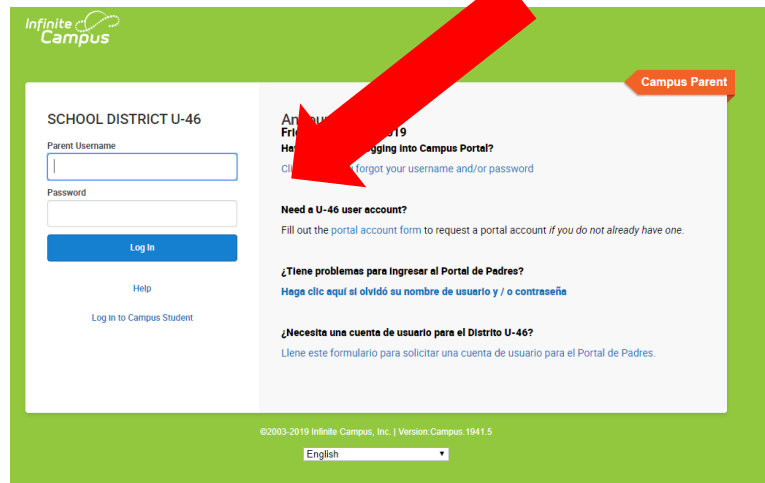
Infinite Campus

Campus Parent

SCHOOL DISTRICT U-46

Parent Username

Password

Log In

Help

Log in to Campus Student

An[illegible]
Fri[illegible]019
Ha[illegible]gging into Campus Portal?
Cli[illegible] forgot your username and/or password

Need a U-46 user account?
Fill out the portal account form to request a portal account *if you do not already have one*.

¿Tiene problemas para ingresar al Portal de Padres?
Haga clic aquí si olvidó su nombre de usuario y / o contraseña

¿Necesita una cuenta de usuario para el Distrito U-46?
Llene este formulario para solicitar una cuenta de usuario para el Portal de Padres.

©2003-2019 Infinite Campus, Inc. | Version:Campus.1941.5

English